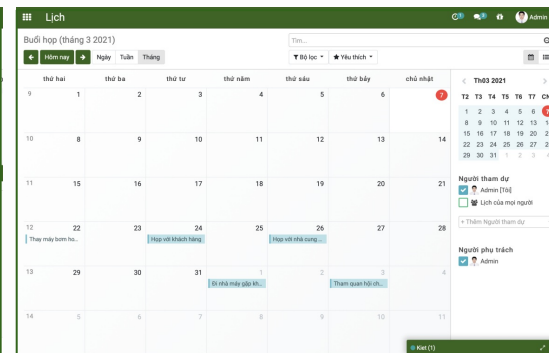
Lịch

Admin

Buổi họp (tháng 3 2021)

Tìm...

Hôm nay Ngày Tuần Tháng

Bộ lọc Yêu thích

| | thứ hai | thứ ba | thứ tư | thứ năm | thứ sáu | thứ bảy | chủ nhật |
|---|---|---|---|---|---|---|---|
| 9 | 1 | 2 | 3 | 4 | 5 | 6 | 7 |
| 10 | 8 | 9 | 10 | 11 | 12 | 13 | 14 |
| 11 | 15 | 16 | 17 | 18 | 19 | 20 | 21 |
| 12 | 22 Thay máy bơm ho... | 23 | 24 Họp với khách hàng | 25 | 26 Họp với nhà cung ... | 27 | 28 |
| 13 | 29 | 30 | 31 | 1 Đi nhà máy gặp kh... | 2 | 3 Tham quan hội ch... | 4 |
| 14 | 5 | 6 | 7 | 8 | 9 | 10 | 11 |

Th03 2021

| T2 | T3 | T4 | T5 | T6 | T7 | CN |
|---|---|---|---|---|---|---|
| 1 | 2 | 3 | 4 | 5 | 6 | 7 |
| 8 | 9 | 10 | 11 | 12 | 13 | 14 |
| 15 | 16 | 17 | 18 | 19 | 20 | 21 |
| 22 | 23 | 24 | 25 | 26 | 27 | 28 |
| 29 | 30 | 31 | 1 | 2 | 3 | 4 |

Người tham dự
Admin [Tôi]
Lịch của mọi người
+ Thêm Người tham dự

Người phụ trách
Admin

Kiet (1)